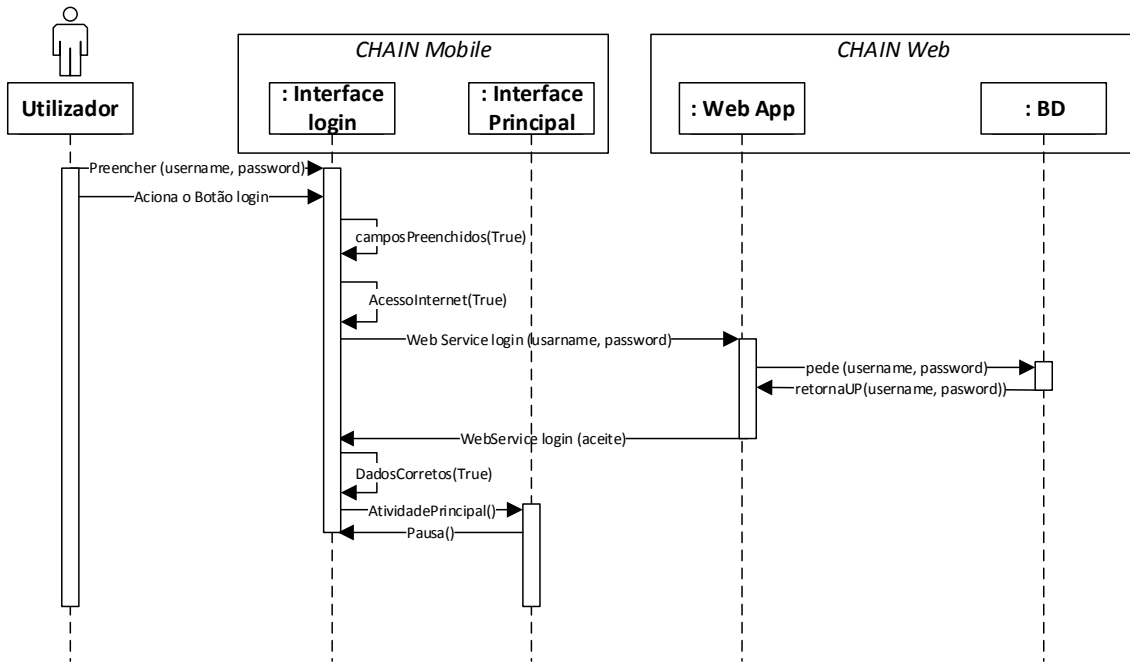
CHAIN Mobile

CHAIN Web

Utilizador

: Interface login

: Interface Principal

: Web App

: BD

Preencher (username, password)

Aciona o Botão login

camposPreenchidos(True)

AcessoInternet(True)

Web Service login (usarname, password)

pede (username, password)

retornaUP(username, pasword))

WebService login (aceite)

DadosCorretos(True)

AtividadePrincipal()

Pausa()